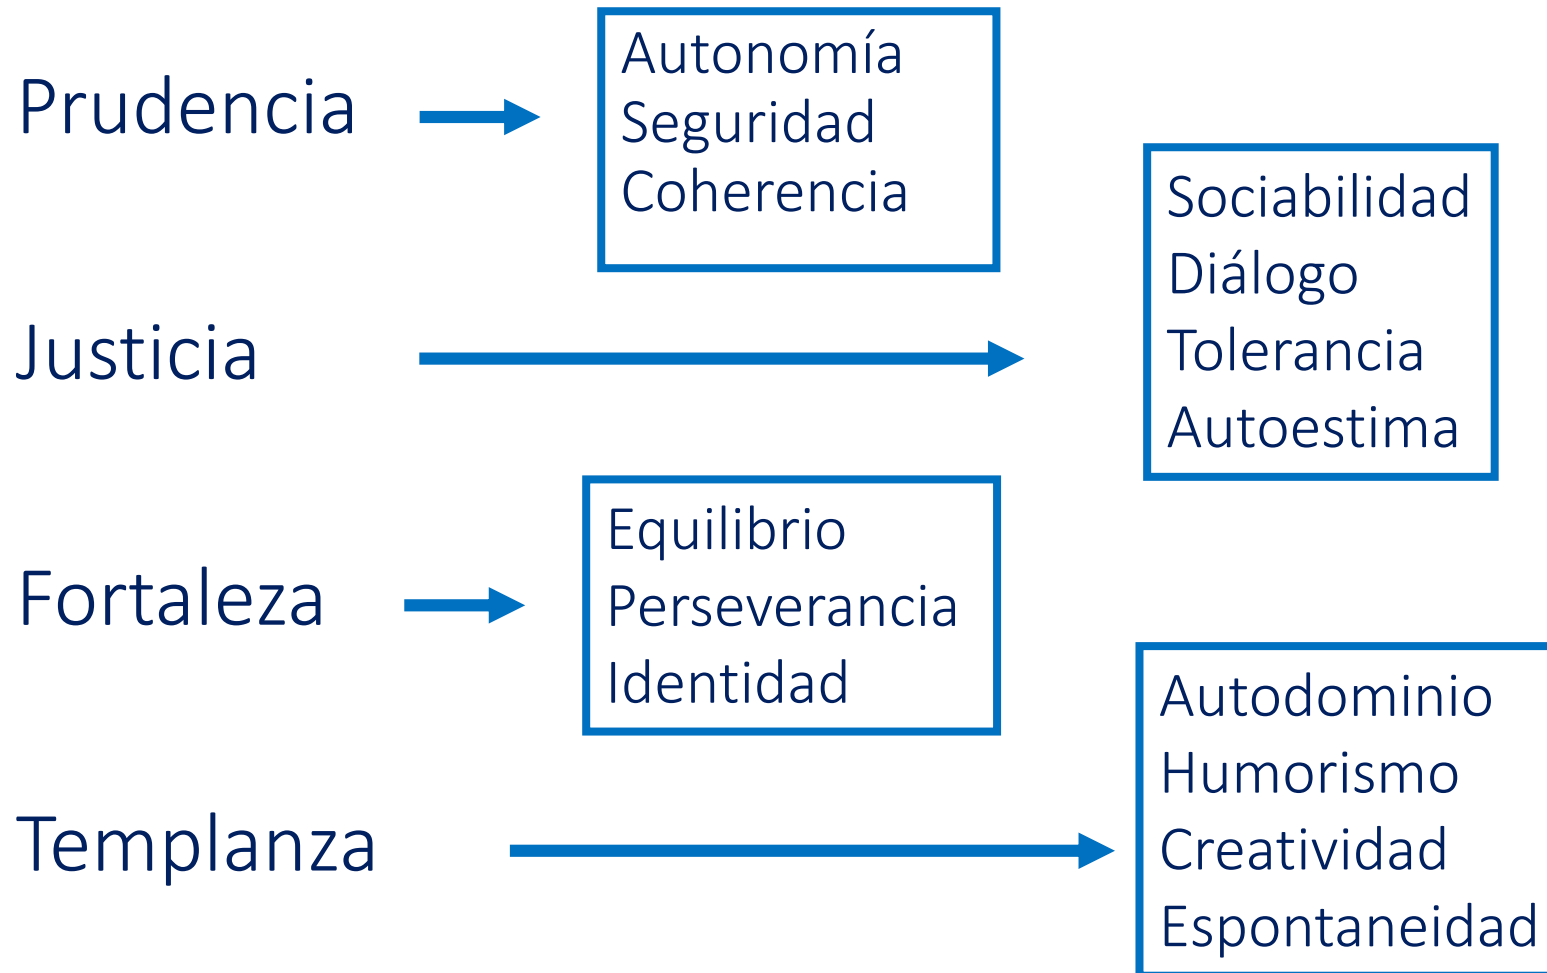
Prudencia

Autonomía
Seguridad
Coherencia

Justicia

Sociabilidad
Diálogo
Tolerancia
Autoestima

Fortaleza

Equilibrio
Perseverancia
Identidad

Templanza

Autodominio
Humorismo
Creatividad
Espontaneidad